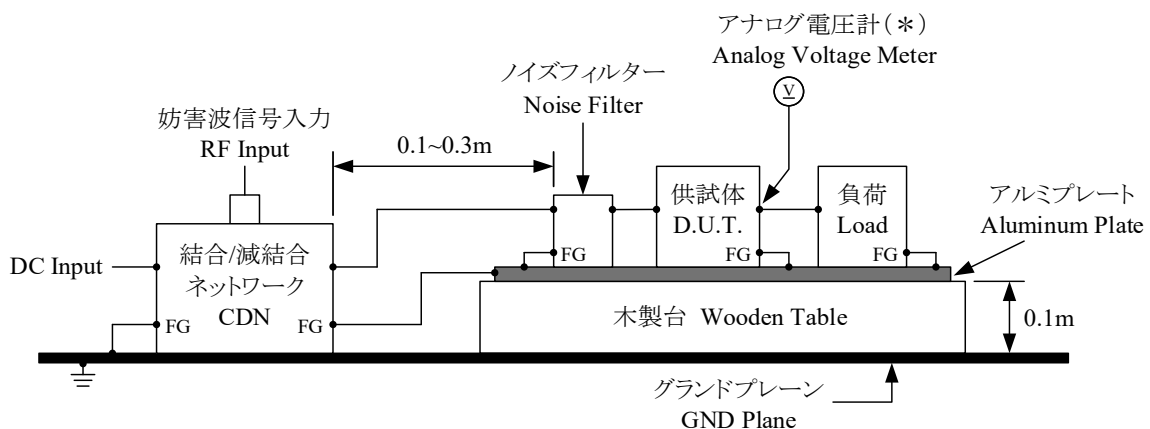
アナログ電圧計（＊）
Analog Voltage Meter

V

ノイズフィルター
Noise Filter

妨害波信号入力
RF Input

0.1~0.3m

供試体
D.U.T.

負荷
Load

アルミプレート
Aluminum Plate

DC Input

結合/減結合
ネットワーク
CDN

FG

FG

FG

FG

FG

木製台 Wooden Table

0.1m

グランドプレーン
GND Plane